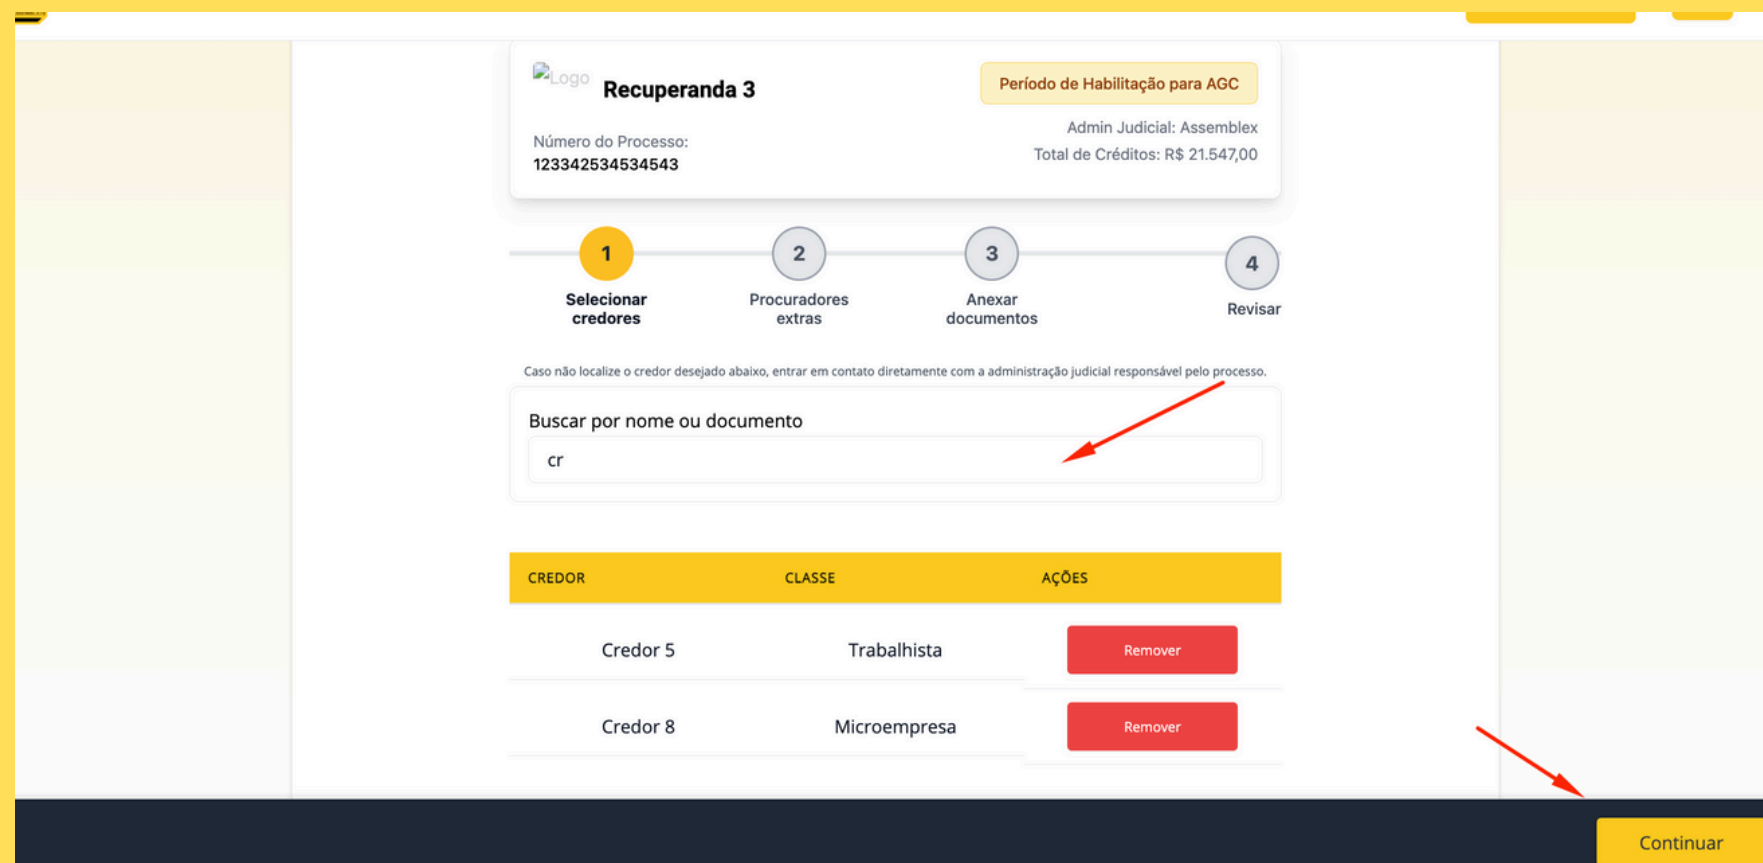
Logo Recuperanda 3

Período de Habilitação para AGC

Número do Processo:
123342534534543

Admin Judicial: Assemblex
Total de Créditos: R$ 21.547,00

1 Selecionar credores
2 Procuradores extras
3 Anexar documentos
4 Revisar

Caso não localize o credor desejado abaixo, entrar em contato diretamente com a administração judicial responsável pelo processo.

Buscar por nome ou documento

cr

| CREDOR | CLASSE | AÇÕES |
|---|---|---|
| Credor 5 | Trabalhista | Remover |
| Credor 8 | Microempresa | Remover |

Continuar